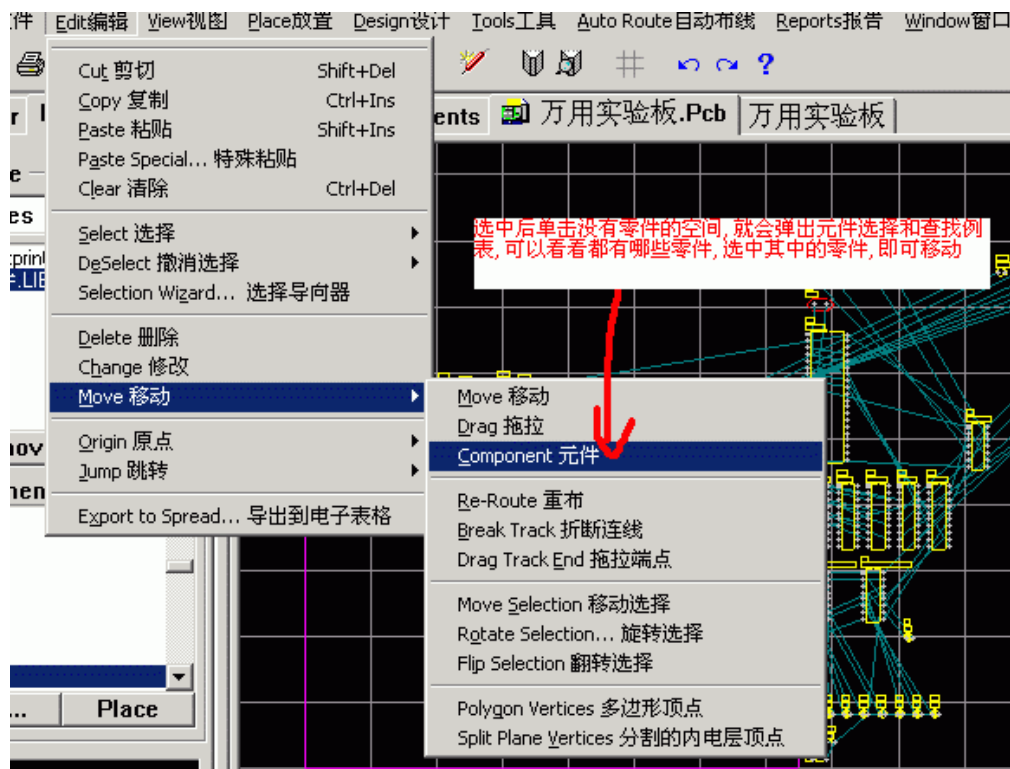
文件 Edit编辑 View视图 Place放置 Design设计 Tools工具 Auto Route自动布线 Reports报告 Window窗口

Cut 剪切 Shift+Del
Copy 复制 Ctrl+Ins
Paste 粘贴 Shift+Ins
Paste Special... 特殊粘贴
Clear 清除 Ctrl+Del

Select 选择
DeSelect 撤消选择
Selection Wizard... 选择导向器

Delete 删除
Change 修改
Move 移动

Origin 原点
Jump 跳转

Export to Spread... 导出到电子表格

ents 万用实验板.Pcb 万用实验板

选中后单击没有零件的空间, 就会弹出元件选择和查找例表, 可以看看都有哪些零件, 选中其中的零件, 即可移动

Move 移动
Drag 拖拉
Component 元件

Re-Route 重布
Break Track 折断连线
Drag Track End 拖拉端点

Move Selection 移动选择
Rotate Selection... 旋转选择
Flip Selection 翻转选择

Polygon Vertices 多边形顶点
Split Plane Vertices 分割的内电层顶点

r
e
es
tprin
F.LIE
nov
nen
... Place